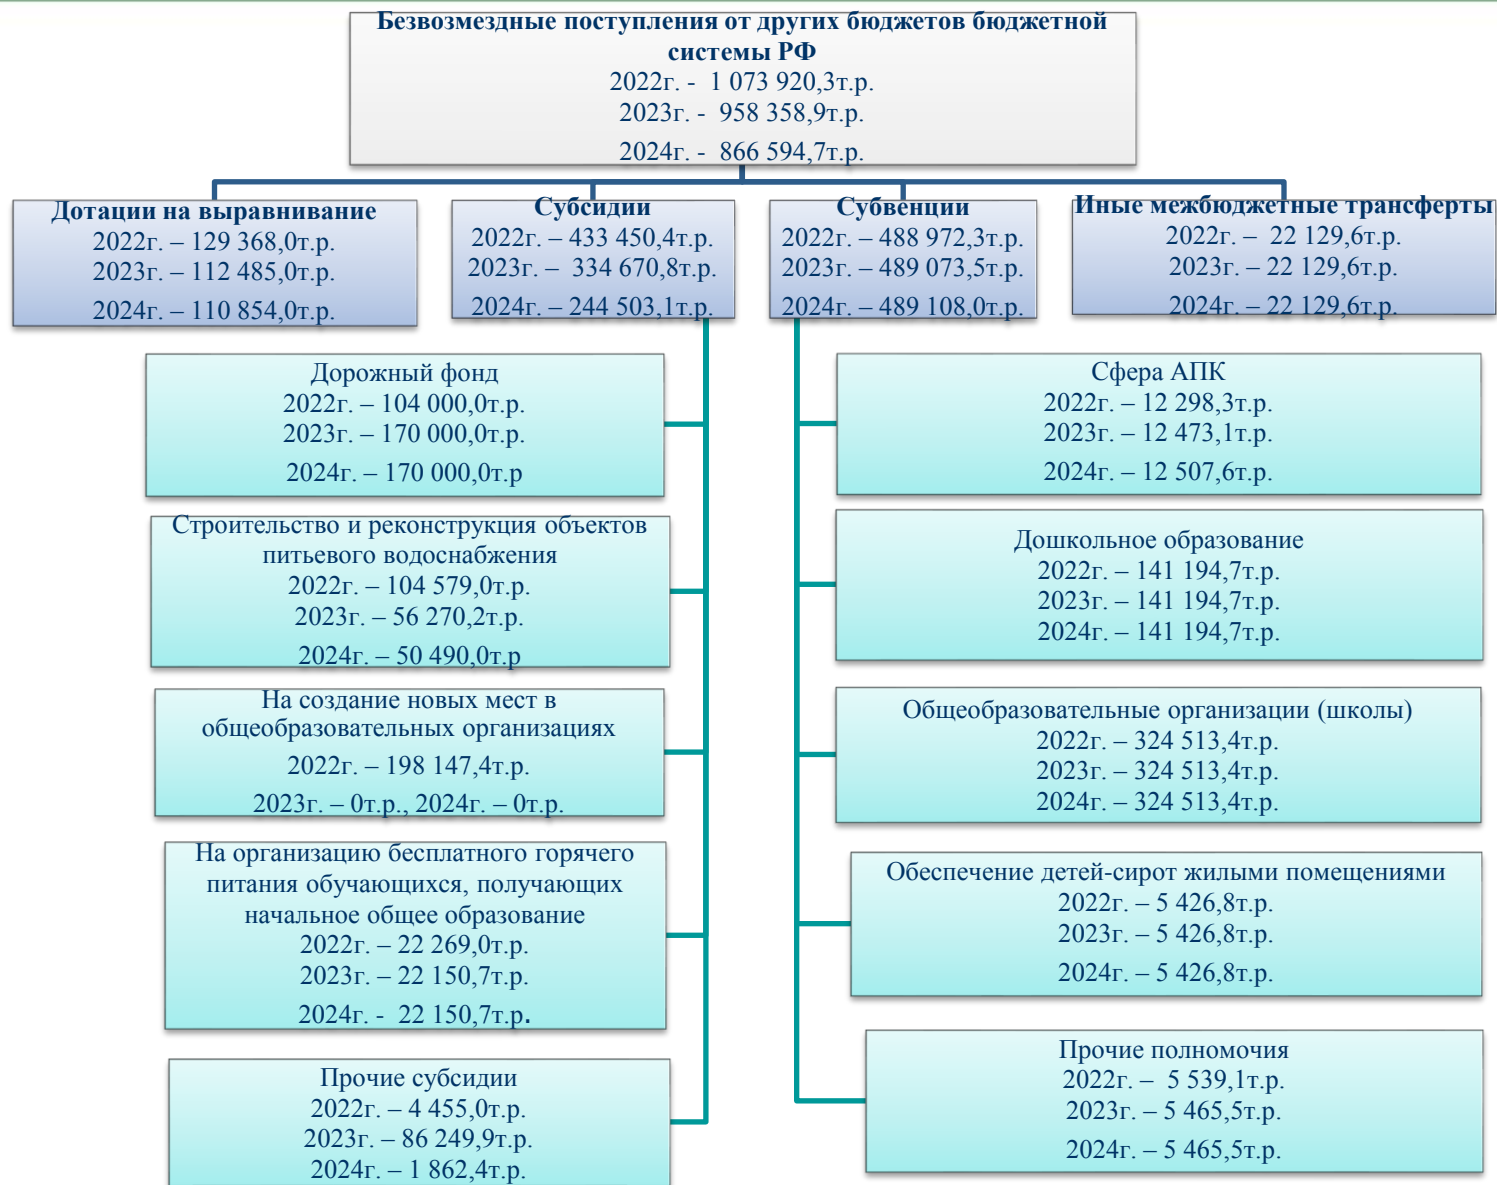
Безвозмездные поступления от других бюджетов бюджетной системы РФ
2022г. - 1 073 920,3т.р.
2023г. - 958 358,9т.р.
2024г. - 866 594,7т.р.

Дотации на выравнивание
2022г. – 129 368,0т.р.
2023г. – 112 485,0т.р.
2024г. – 110 854,0т.р.

Субсидии
2022г. – 433 450,4т.р.
2023г. – 334 670,8т.р.
2024г. – 244 503,1т.р.

Субвенции
2022г. – 488 972,3т.р.
2023г. – 489 073,5т.р.
2024г. – 489 108,0т.р.

Иные межбюджетные трансферты
2022г. – 22 129,6т.р.
2023г. – 22 129,6т.р.
2024г. – 22 129,6т.р.

Дорожный фонд
2022г. – 104 000,0т.р.
2023г. – 170 000,0т.р.
2024г. – 170 000,0т.р

Строительство и реконструкция объектов питьевого водоснабжения
2022г. – 104 579,0т.р.
2023г. – 56 270,2т.р.
2024г. – 50 490,0т.р

На создание новых мест в общеобразовательных организациях
2022г. – 198 147,4т.р.
2023г. – 0т.р., 2024г. – 0т.р.

На организацию бесплатного горячего питания обучающихся, получающих начальное общее образование
2022г. – 22 269,0т.р.
2023г. – 22 150,7т.р.
2024г. - 22 150,7т.р.

Прочие субсидии
2022г. – 4 455,0т.р.
2023г. – 86 249,9т.р.
2024г. – 1 862,4т.р.

Сфера АПК
2022г. – 12 298,3т.р.
2023г. – 12 473,1т.р.
2024г. – 12 507,6т.р.

Дошкольное образование
2022г. – 141 194,7т.р.
2023г. – 141 194,7т.р.
2024г. – 141 194,7т.р.

Общеобразовательные организации (школы)
2022г. – 324 513,4т.р.
2023г. – 324 513,4т.р.
2024г. – 324 513,4т.р.

Обеспечение детей-сирот жилыми помещениями
2022г. – 5 426,8т.р.
2023г. – 5 426,8т.р.
2024г. – 5 426,8т.р.

Прочие полномочия
2022г. – 5 539,1т.р.
2023г. – 5 465,5т.р.
2024г. – 5 465,5т.р.